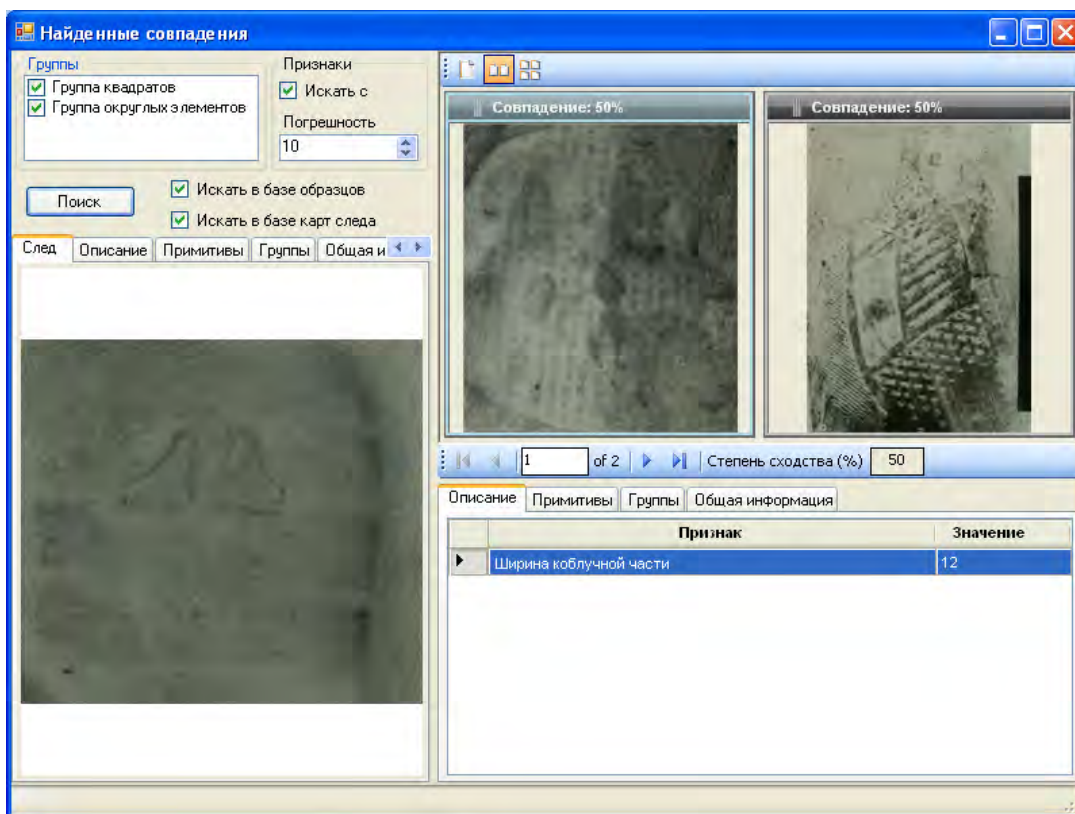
Найденные совпадения

Группы
Группа квадратов
Группа округлых элементов

Признаки
Искать с
Погрешность
10

Поиск
Искать в базе образцов
Искать в базе карт следа

След | Описание | Примитивы | Группы | Общая и

Совпадение: 50%
Совпадение: 50%

1 of 2 Степень сходства (%) 50

Описание | Примитивы | Группы | Общая информация

| Признак | Значение |
|---|---|
| Ширина коблучной части | 12 |